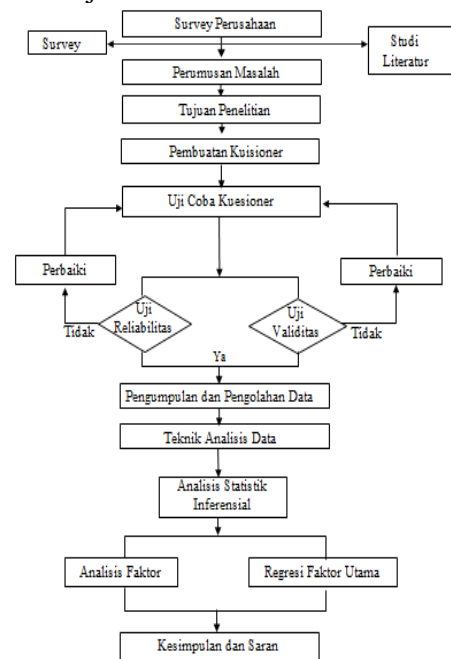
Survey Perusahaan

Survey

Studi Literatur

Perumusan Masalah

Tujuan Penelitian

Pembuatan Kuisioner

Uji Coba Kuesioner

Perbaiki

Perbaiki

Uji Reliabilitas

Uji Validitas

Tidak

Tidak

Ya

Pengumpulan dan Pengolahan Data

Teknik Analisis Data

Analisis Statistik Inferensial

Analisis Faktor

Regresi Faktor Utama

Kesimpulan dan Saran